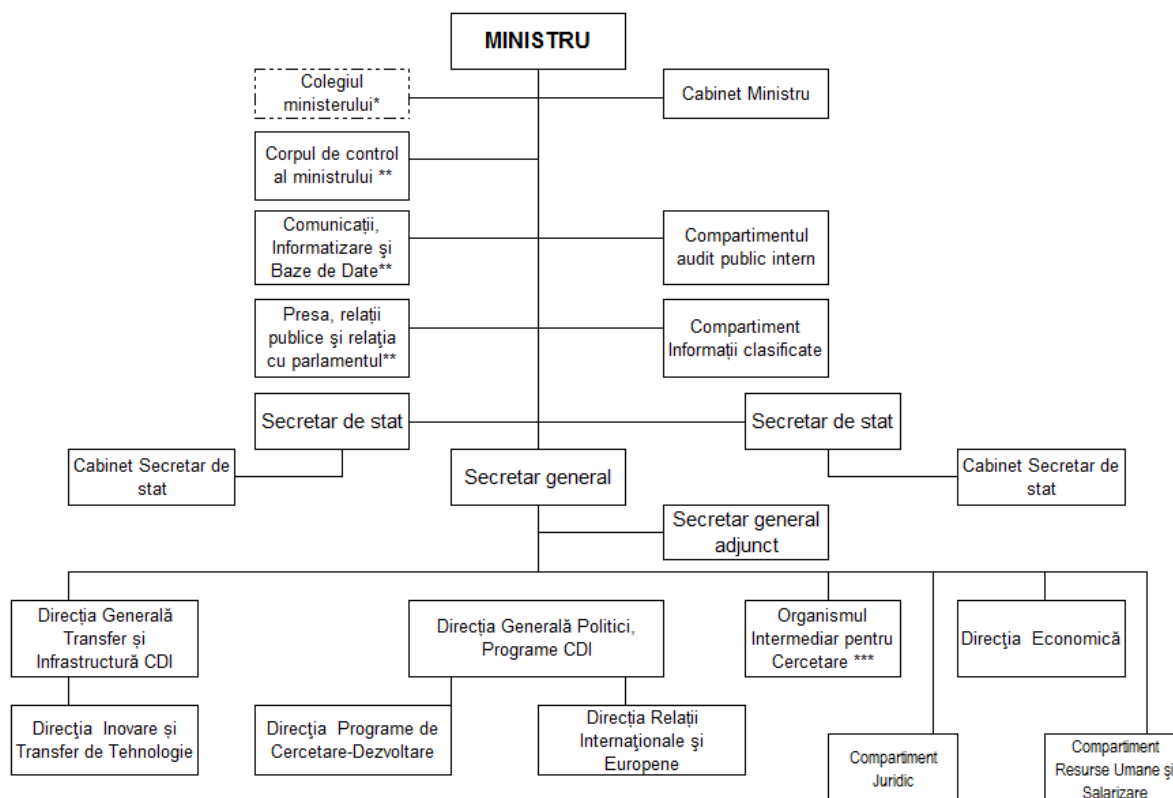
MINISTRU

Colegiul ministerului*

Cabinet Ministru

Corpul de control al ministrului **

Comunicații, Informatizare şi Baze de Date**

Compartimentul audit public intern

Presa, relații publice şi relația cu parlamentul**

Compartiment Informații clasificate

Secretar de stat

Secretar de stat

Cabinet Secretar de stat

Secretar general

Cabinet Secretar de stat

Secretar general adjunct

Direcția Generală Transfer și Infrastructură CDI

Direcția Generală Politici, Programe CDI

Organismul Intermediar pentru Cercetare ***

Direcţia Economică

Direcția Inovare și Transfer de Tehnologie

Direcția Programe de Cercetare-Dezvoltare

Direcția Relații Internaționale şi Europene

Compartiment Juridic

Compartiment Resurse Umane şi Salarizare